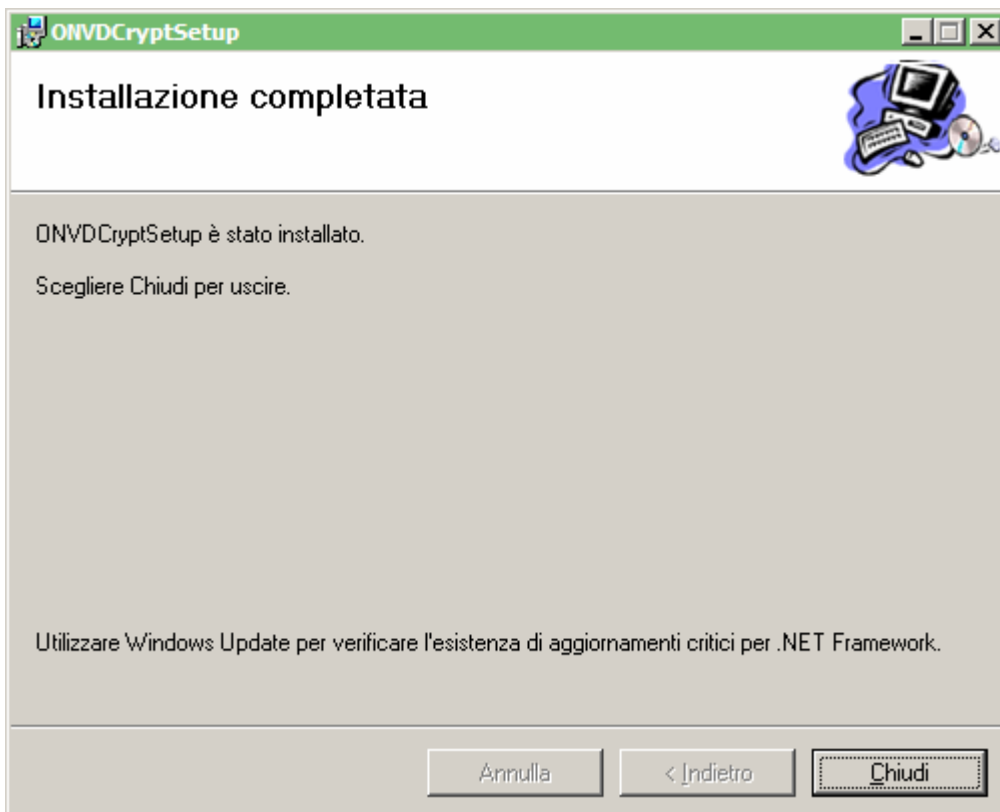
ONVDCryptSetup

Installazione completata

ONVDCryptSetup è stato installato.

Scegliere Chiudi per uscire.

Utilizzare Windows Update per verificare l'esistenza di aggiornamenti critici per .NET Framework.

Annulla

< Indietro

Chiudi